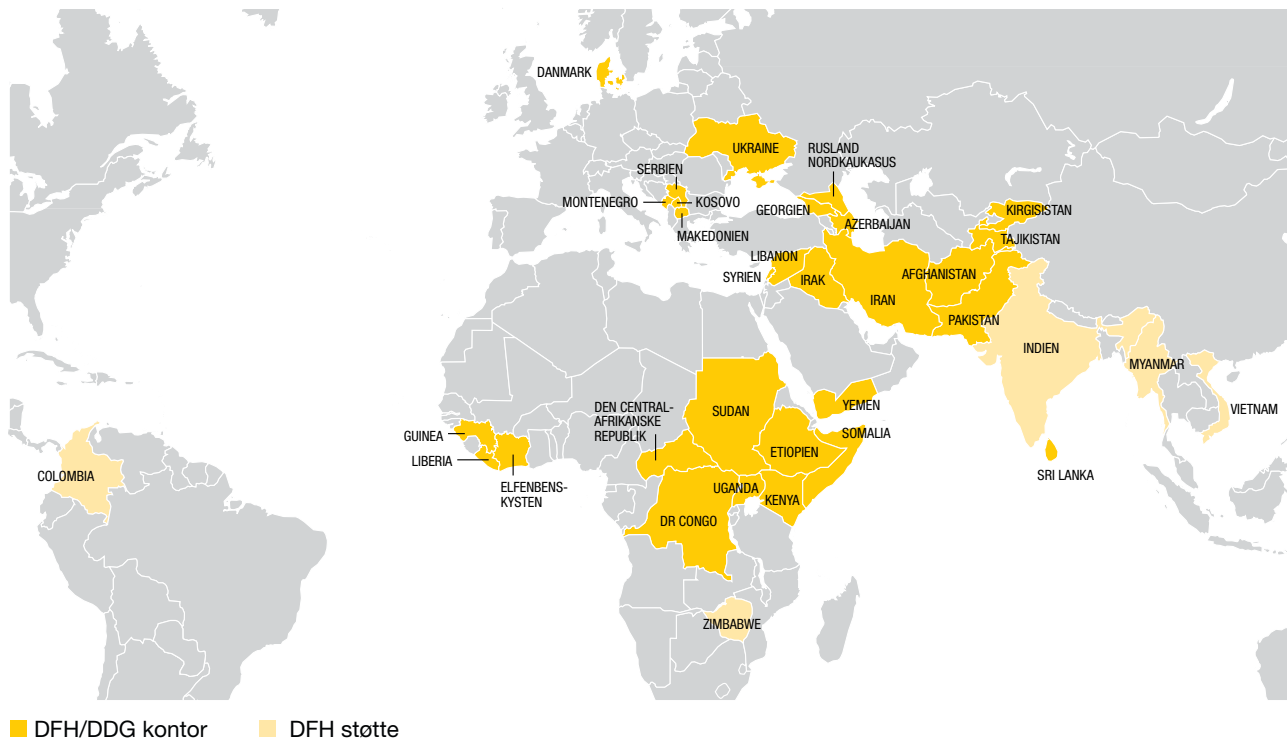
DANMARK

UKRAINE

RUSLAND NORDKAUKASUS

SERBIEN

MONTENEGRO

KOSOVO

GEORGIEN

KIRGISISTAN

AZERBAIJAN

TAJIKISTAN

MAKEDONIEN

LIBANON

SYRIEN

IRAK

AFGHANISTAN

IRAN

PAKISTAN

INDIEN

MYANMAR

VIETNAM

YEMEN

SUDAN

DEN CENTRAL-AFRIKANSKE REPUBLIK

SOMALIA

GUINEA

ETIOPIEN

COLOMBIA

LIBERIA

SRI LANKA

ELFENBENSKYSTEN

UGANDA

KENYA

DR CONGO

ZIMBABWE

DFH/DDG kontor

DFH støtte